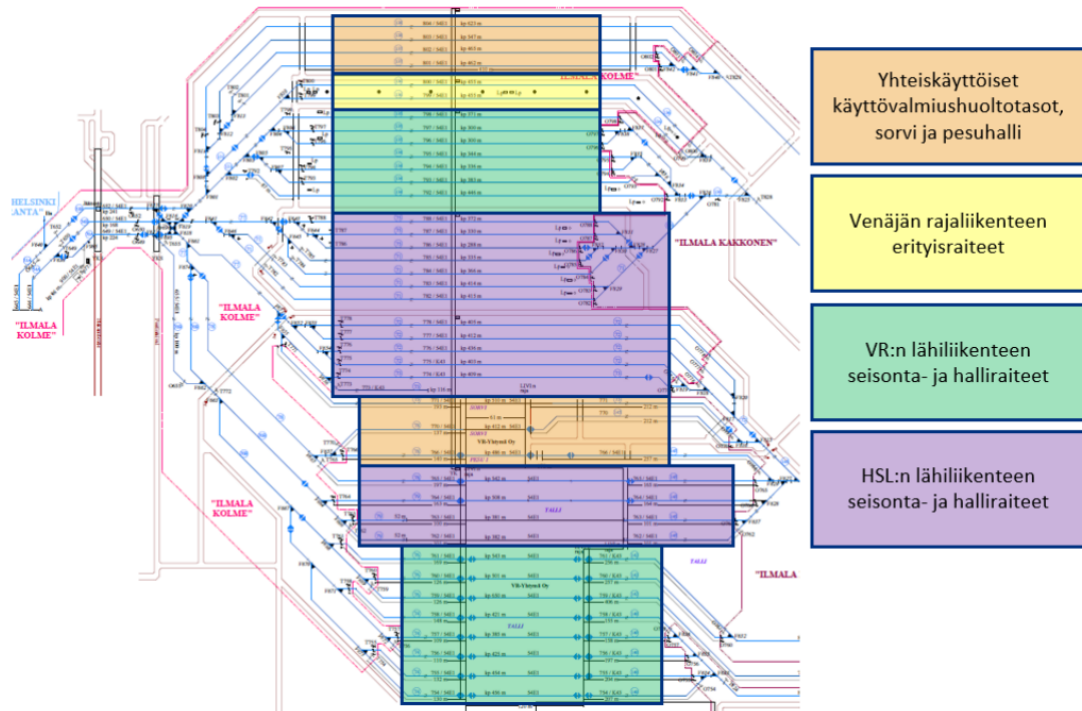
"ILMALA KOLME"

HELSINKI "ANTA"

"ILMALA KOLME"

"ILMALA KOLME"

"ILMALA KOLME"

"ILMALA KAKKONEN"

"ILMALA

VR-Yhtymä Oy

VR-Yhtymä Oy

HALLI

HALLI

Yhteiskäyttöiset käyttövalmiushuoltotasot, sorvi ja pesuhalli

Venäjän rajaliikenteen erityisraiteet

VR:n lähiliikenteen seisonta- ja halliraiteet

HSL:n lähiliikenteen seisonta- ja halliraiteet